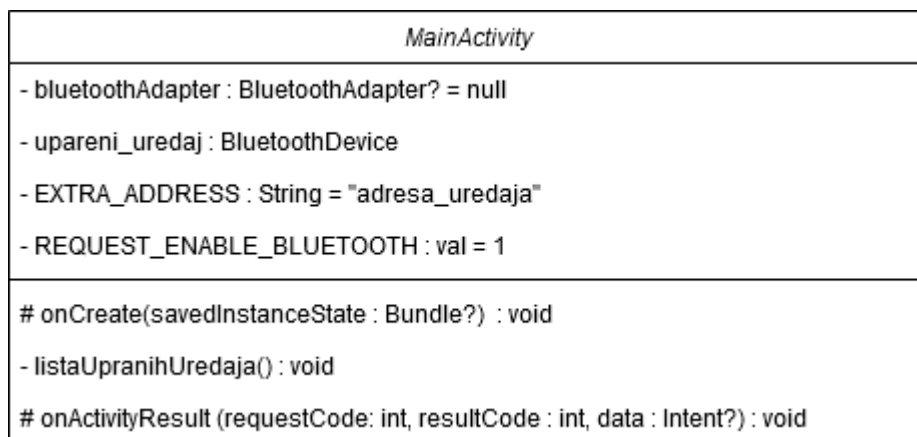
MainActivity

- bluetoothAdapter : BluetoothAdapter? = null

- upareni_uredaj : BluetoothDevice

- EXTRA_ADDRESS : String = "adresa_uredaja"

- REQUEST_ENABLE_BLUETOOTH : val = 1

# onCreate(savedInstanceState : Bundle?) : void

- listaUpranihUredaja() : void

# onActivityResult (requestCode: int, resultCode : int, data : Intent?) : void